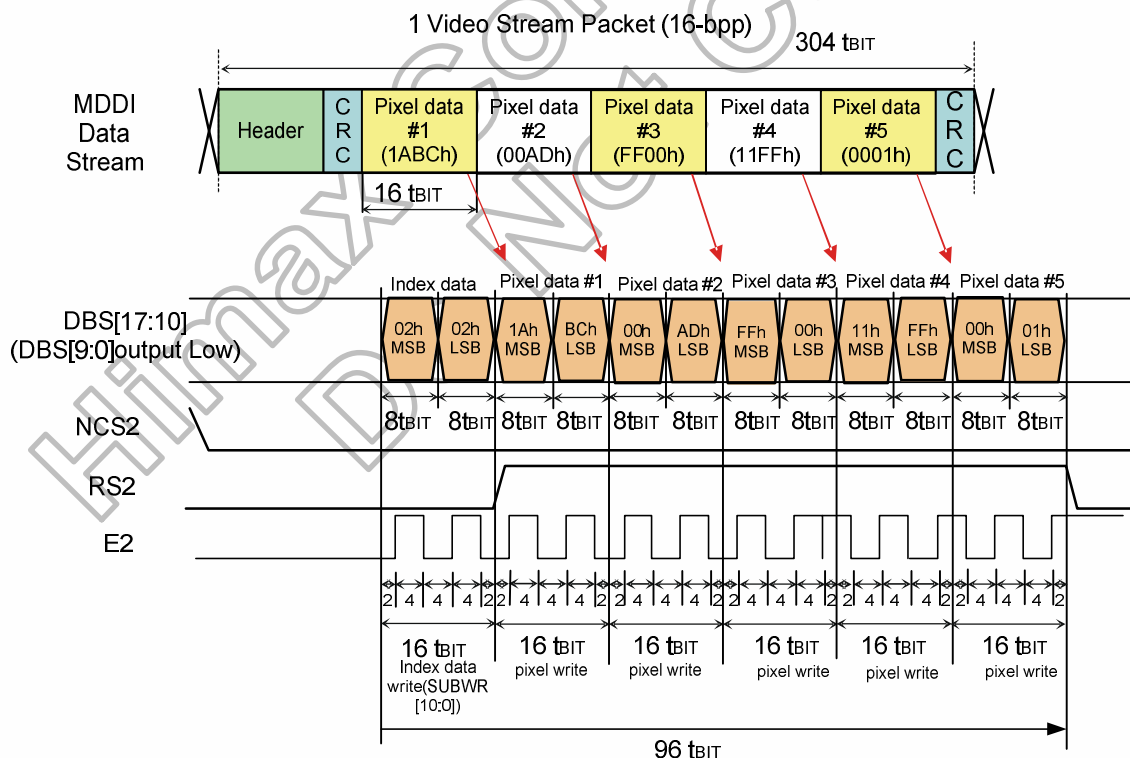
1 Video Stream Packet (16-bpp)

304 tBIT

MDDI Data Stream

Header

CRC

Pixel data #1 (1ABCh)

Pixel data #2 (00ADh)

Pixel data #3 (FF00h)

Pixel data #4 (11FFh)

Pixel data #5 (0001h)

CRC

16 tBIT

Index data

Pixel data #1

Pixel data #2

Pixel data #3

Pixel data #4

Pixel data #5

DBS[17:10] (DBS[9:0]output Low)

02h MSB

02h LSB

1Ah MSB

BCh LSB

00h MSB

ADh LSB

FFh MSB

00h LSB

11h MSB

FFh LSB

00h MSB

01h LSB

8tBIT 8tBIT 8tBIT 8tBIT 8tBIT 8tBIT 8tBIT 8tBIT 8tBIT 8tBIT 8tBIT 8tBIT

NCS2

RS2

E2

2 4 4 2 2 4 4 2 2 4 4 2 2 4 4 2 2 4 4 2 2 4 4 2

16 tBIT Index data write(SUBWR [10:0])

16 tBIT pixel write

16 tBIT pixel write

16 tBIT pixel write

16 tBIT pixel write

16 tBIT pixel write

96 tBIT

Himax Co. Do Not C